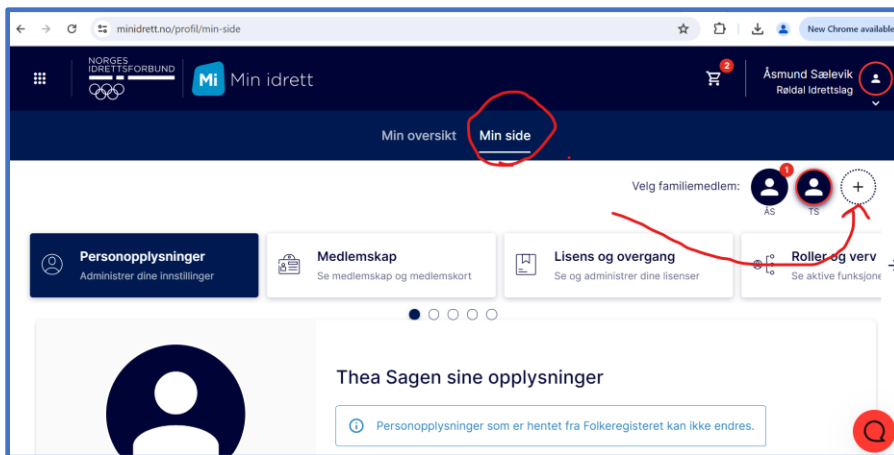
minidrett.no/profil/min-side

New Chrome available

NORGES IDRETTSFORBUND

Mi Min idrett

2

Åsmund Sælevik
Røldal Idrettslag

Min oversikt Min side

Velg familiemedlem:

1

ÅS TS

Personopplysninger
Administrer dine innstillinger

Medlemskap
Se medlemskap og medlemskort

Lisens og overgang
Se og administrer dine lisenser

Roller og verv
Se aktive funksjone

Thea Sagen sine opplysninger

Personopplysninger som er hentet fra Folkeregisteret kan ikke endres.